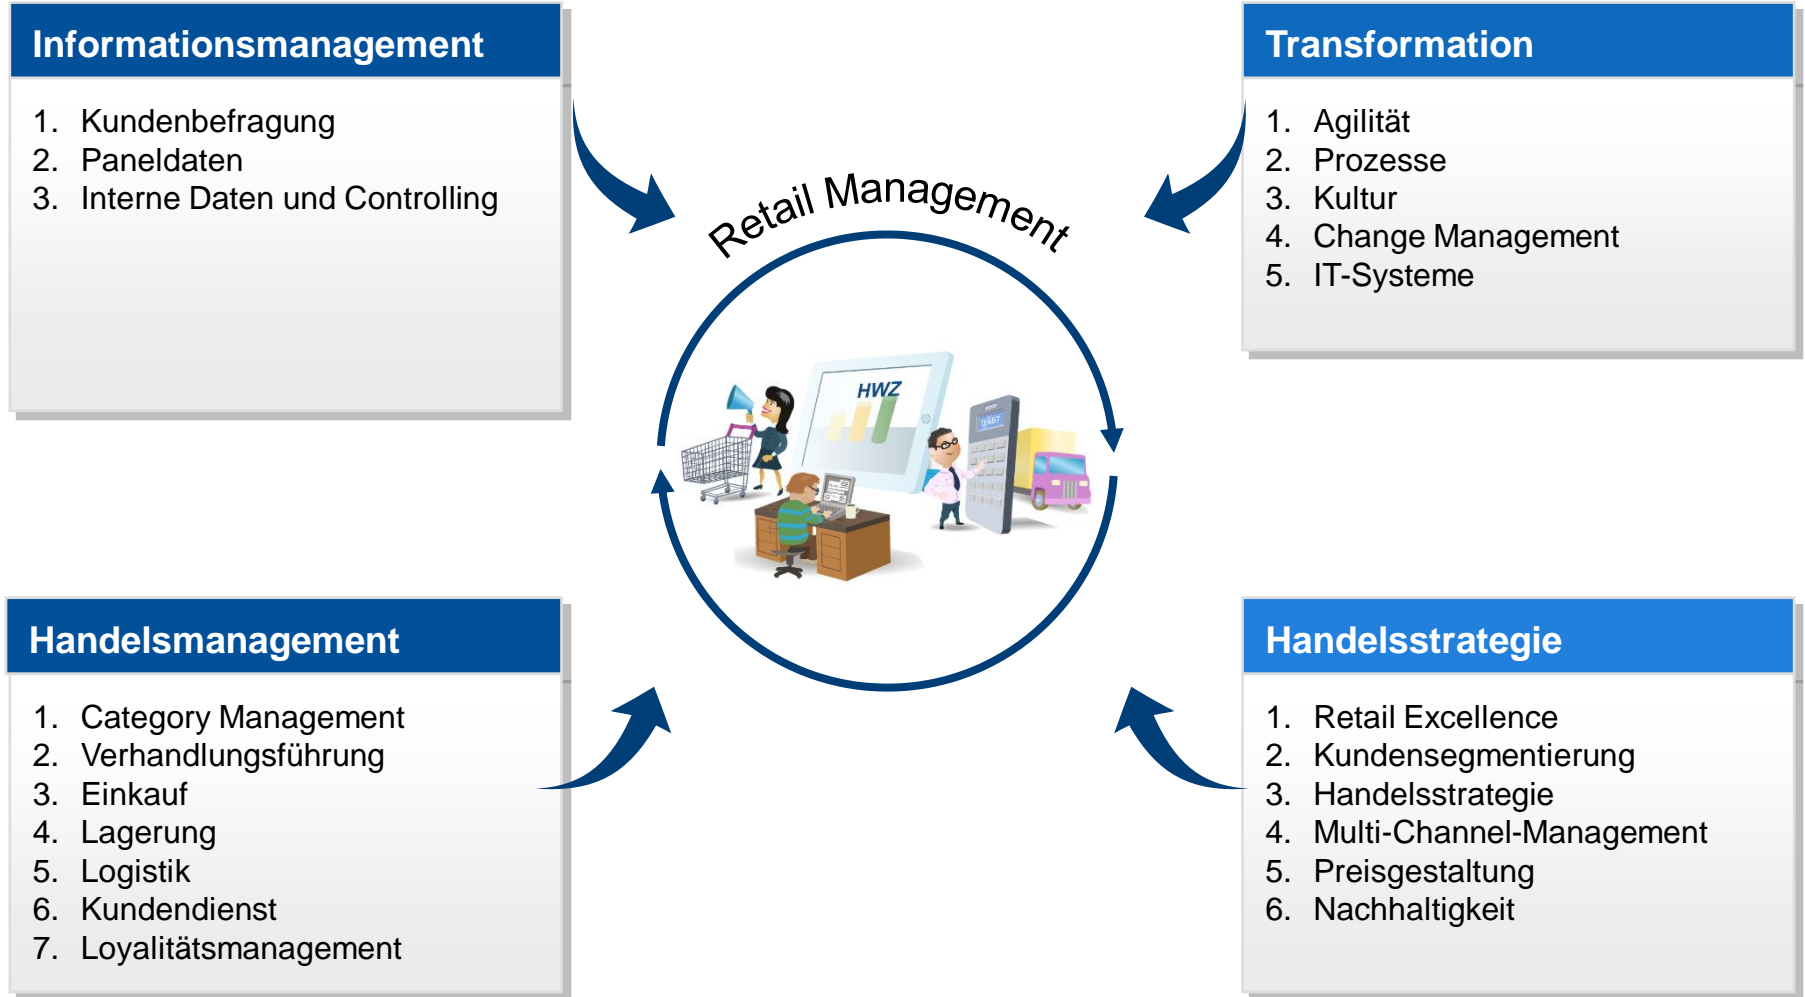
Informationsmanagement

1. Kundenbefragung
2. Paneldaten
3. Interne Daten und Controlling

Transformation

1. Agilität
2. Prozesse
3. Kultur
4. Change Management
5. IT-Systeme

Retail Management

HWZ

Handelsmanagement

1. Category Management
2. Verhandlungsführung
3. Einkauf
4. Lagerung
5. Logistik
6. Kundendienst
7. Loyalitätsmanagement

Handelsstrategie

1. Retail Excellence
2. Kundensegmentierung
3. Handelsstrategie
4. Multi-Channel-Management
5. Preisgestaltung
6. Nachhaltigkeit